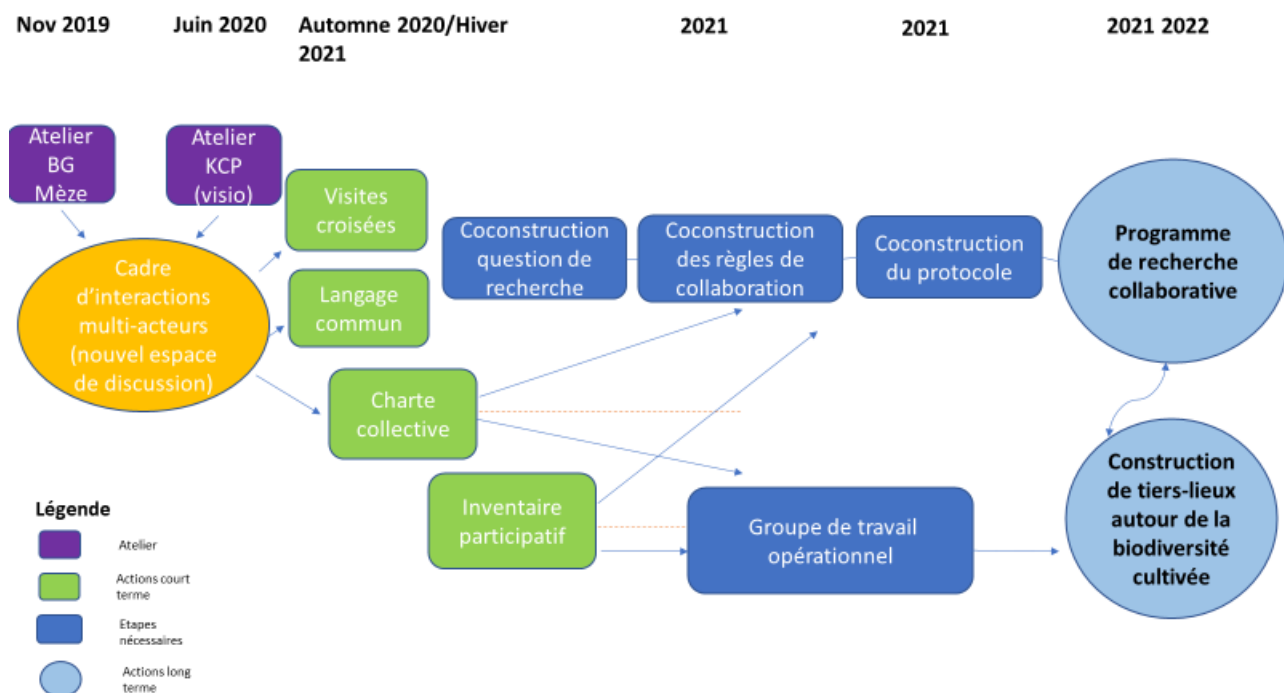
Nov 2019

Juin 2020

Automne 2020/Hiver 2021

2021

2021

2021 2022

Atelier BG Mèze

Atelier KCP (visio)

Cadre d'interactions multi-acteurs (nouvel espace de discussion)

Visites croisées

Langage commun

Charte collective

Inventaire participatif

Coconstruction question de recherche

Coconstruction des règles de collaboration

Coconstruction du protocole

Groupe de travail opérationnel

Programme de recherche collaborative

Construction de tiers-lieux autour de la biodiversité cultivée

Légende

Atelier

Actions court terme

Etapes nécessaires

Actions long terme